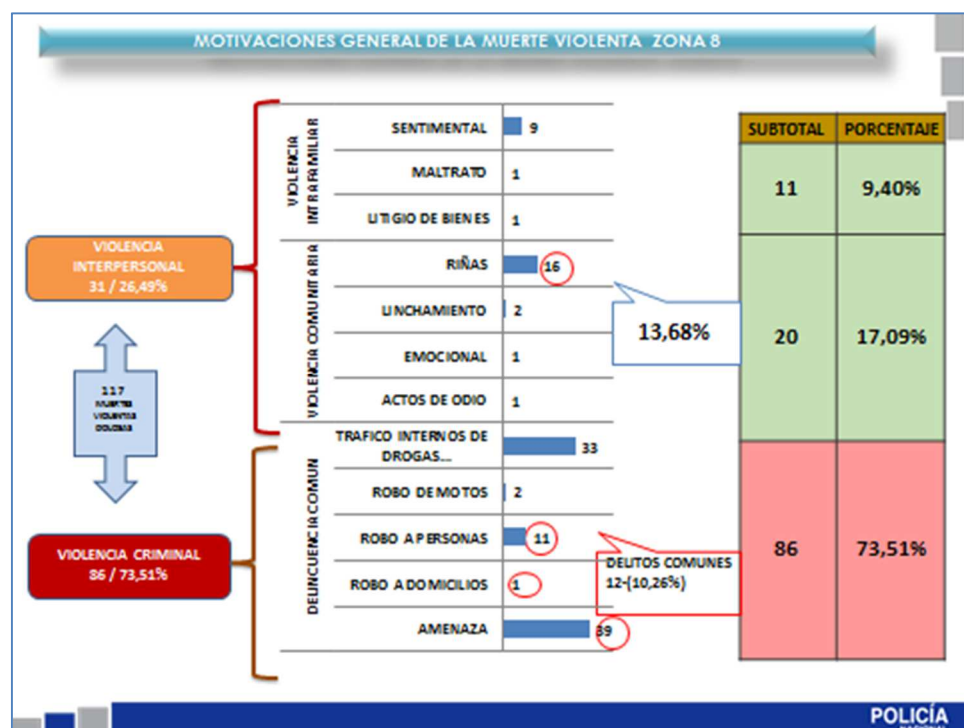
MOTIVACIONES GENERAL DE LA MUERTE VIOLENTA ZONA 8

VIOLENCIA INTERPERSONAL
31 / 26,49%

117 MUERTES VIOLENTAS DOLOSAS

VIOLENCIA CRIMINAL
86 / 73,51%

VIOLENCIA INTRAFAMILIAR

| | | |
|---|---|---|
| SENTIMENTAL | 9 |
| MALTRATO | 1 |
| LITIGIO DE BIENES | 1 |

VIOLENCIA COMUNITARIA

| | |
|---|---|
| RIÑAS | 16 |
| LINCHAMIENTO | 2 |
| EMOCIONAL | 1 |
| ACTOS DE ODIO | 1 |

DELINCUENCIA COMUN

| | |
|---|---|
| TRAFICO INTERNOS DE DROGAS... | 33 |
| ROBO DE MOTOS | 2 |
| ROBO A PERSONAS | 11 |
| ROBO A DOMICILIOS | 1 |
| AMENAZA | 39 |

13,68%

DELITOS COMUNES
12-(10,26%)

| SUBTOTAL | PORCENTAJE |
|---|---|
| 11 | 9,40% |
| 20 | 17,09% |
| 86 | 73,51% |

POLICÍA